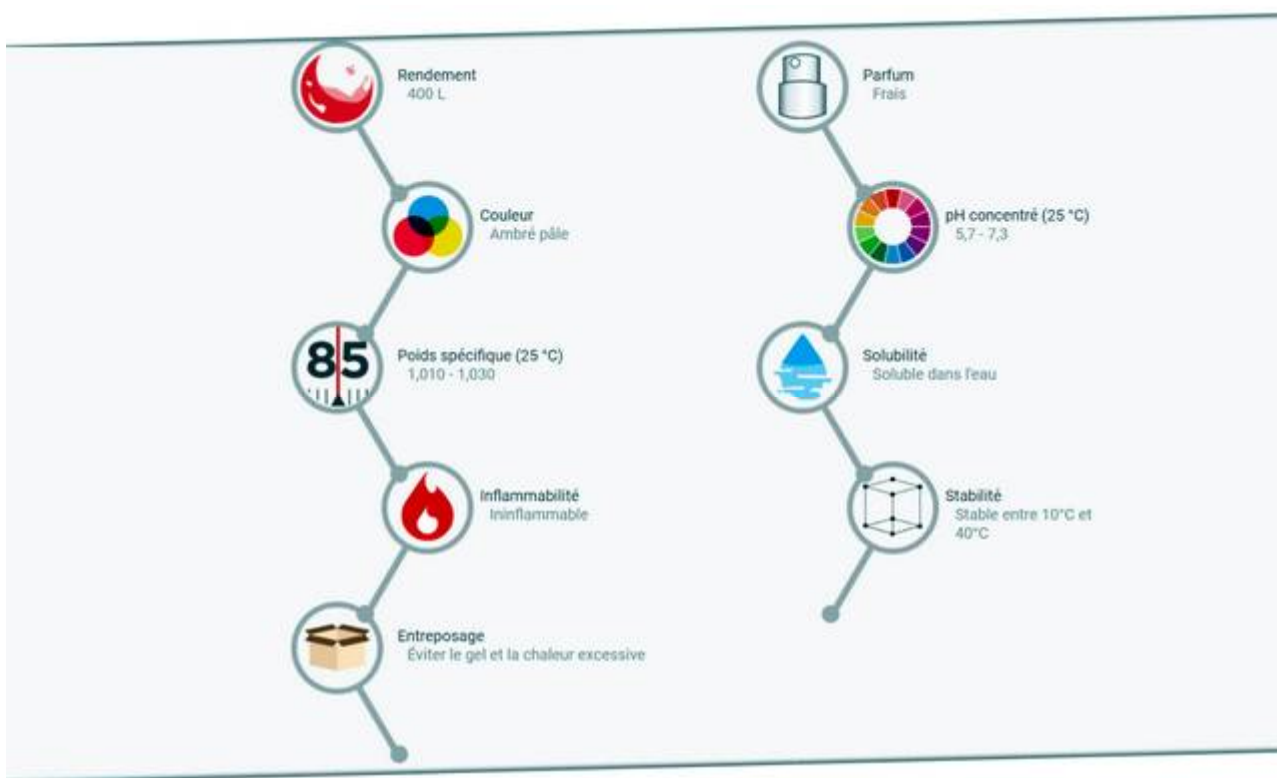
Rendement
400 L

Couleur
Ambré pâle

85

Poids spécifique (25 °C)
1,010 - 1,030

Inflammabilité
Ininflammable

Entreposage
Éviter le gel et la chaleur excessive

Parfum
Frais

pH concentré (25 °C)
5,7 - 7,3

Solubilité
Soluble dans l'eau

Stabilité
Stable entre 10°C et 40°C